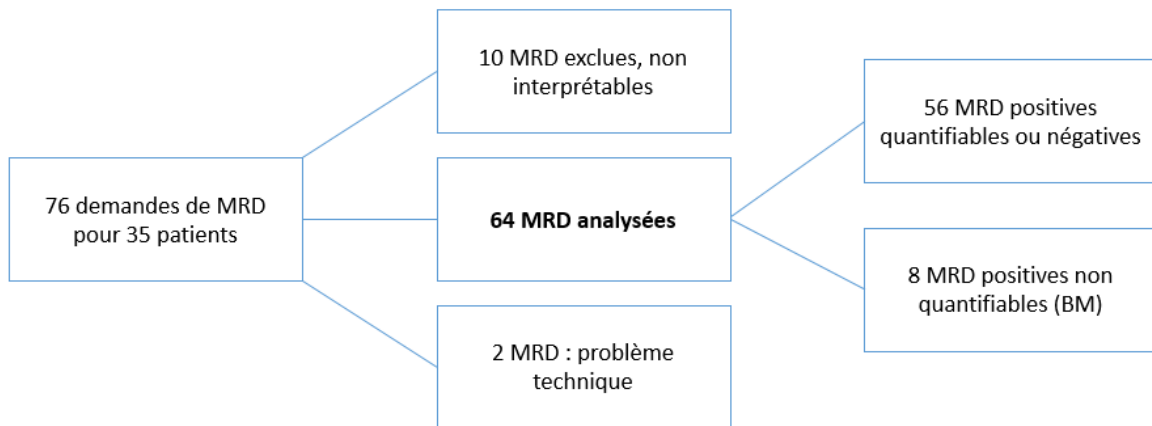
76 demandes de MRD pour 35 patients

10 MRD exclues, non interprétables

64 MRD analysées

2 MRD : problème technique

56 MRD positives quantifiables ou négatives

8 MRD positives non quantifiables (BM)